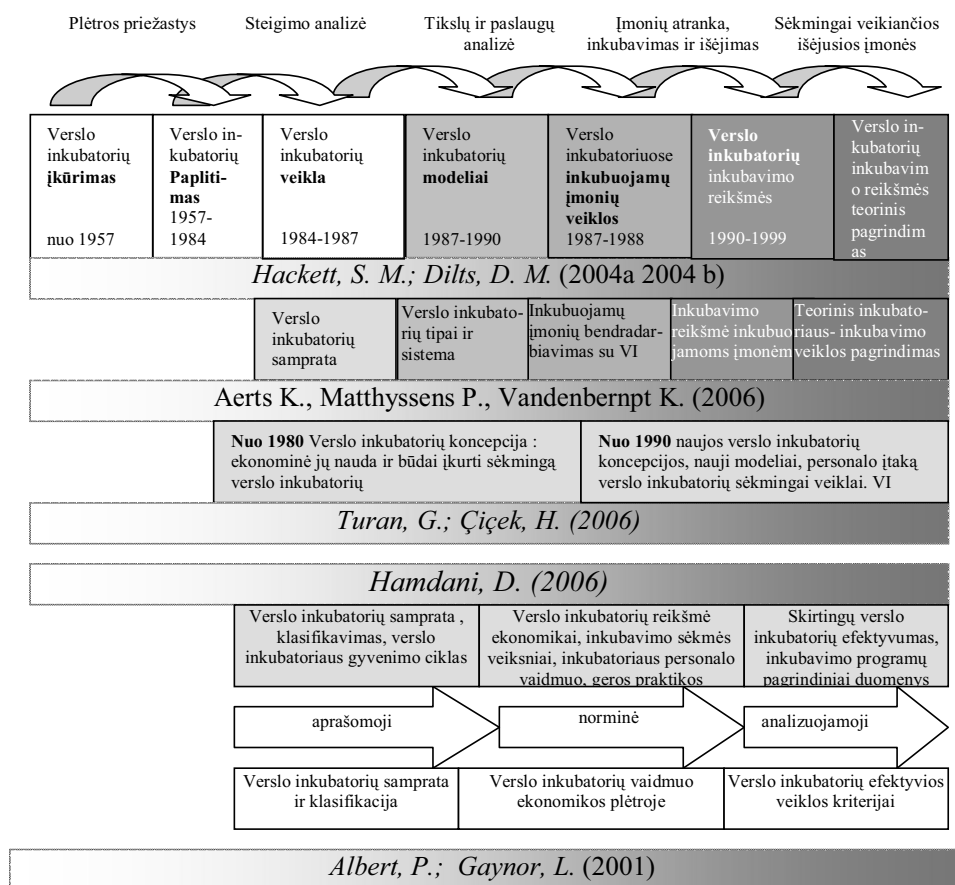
Plėtros priežastys

Steigimo analizė

Tikslų ir paslaugų analizė

Įmonių atranka, inkubavimas ir išėjimas

Sėkmingai veikiančios išėjusios įmonės

Verslo inkubatorių **įkūrimas** nuo 1957

Verslo inkubatorių **Paplitimas** 1957-1984

Verslo inkubatorių **veikla** 1984-1987

Verslo inkubatorių **modeliai** 1987-1990

Verslo inkubatoriuose **inkubuojamų įmonių veiklos** 1987-1988

**Verslo inkubatorių** inkubavimo reikšmės 1990-1999

Verslo inkubatorių inkubavimo reikšmės teorinis pagrindimas

*Hackett, S. M.; Dilts, D. M.* (2004a 2004 b)

Verslo inkubatorių samprata

Verslo inkubatorių tipai ir sistema

Inkubuojamų įmonių bendradarbiavimas su VI

Inkubavimo reikšmė inkubuojamoms įmonėm

Teorinis inkubatoriaus- inkubavimo veiklos pagrindimas

Aerts K., Matthyssens P., Vandenbernpt K. (2006)

**Nuo 1980** Verslo inkubatorių koncepcija : ekonominė jų nauda ir būdai įkurti sėkmingą verslo inkubatorių

**Nuo 1990** naujos verslo inkubatorių koncepcijos, nauji modeliai, personalo įtaką verslo inkubatorių sėkmingai veiklai. VI

*Turan, G.; Çiçek, H. (2006)*

*Hamdani, D. (2006)*

Verslo inkubatorių samprata , klasifikavimas, verslo inkubatoriaus gyvenimo ciklas

Verslo inkubatorių reikšmė ekonomikai, inkubavimo sėkmės veiksniai, inkubatoriaus personalo vaidmuo, geros praktikos

Skirtingų verslo inkubatorių efektyvumas, inkubavimo programų pagrindiniai duomenys

aprašomoji

norminė

analizuojamoji

Verslo inkubatorių samprata ir klasifikacija

Verslo inkubatorių vaidmuo ekonomikos plėtroje

Verslo inkubatorių efektyvios veiklos kriterijai

*Albert, P.; Gaynor, L.* (2001)